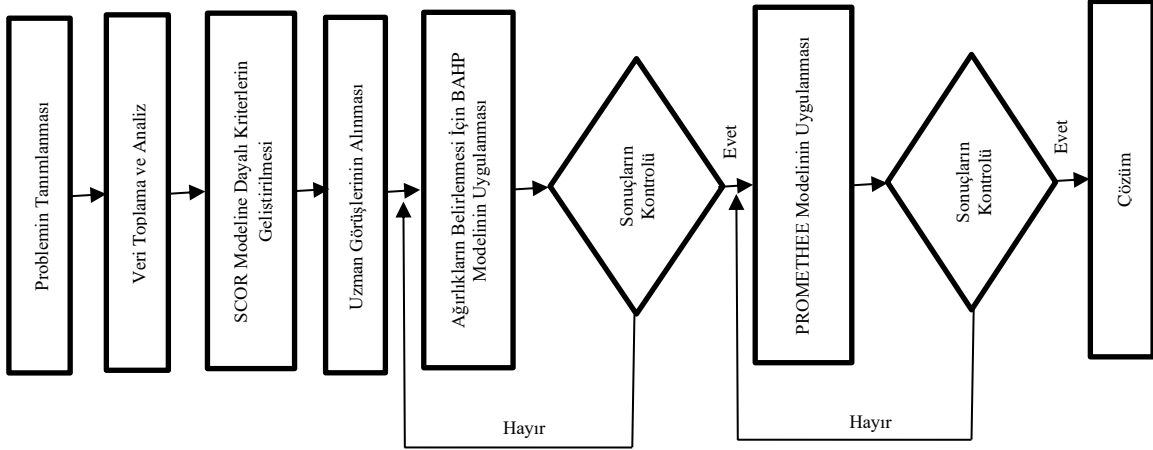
Problemin Tanımlanması

Veri Toplama ve Analiz

SCOR Modeline Dayalı Kriterlerin Geliştirilmesi

Uzman Görüşlerinin Alınması

Ağırlıkların Belirlenmesi İçin BAHP Modelinin Uygulanması

Sonuçların Kontrolü

Evet

Hayır

PROMETHEE Modelinin Uygulanması

Sonuçların Kontrolü

Evet

Hayır

Çözüm